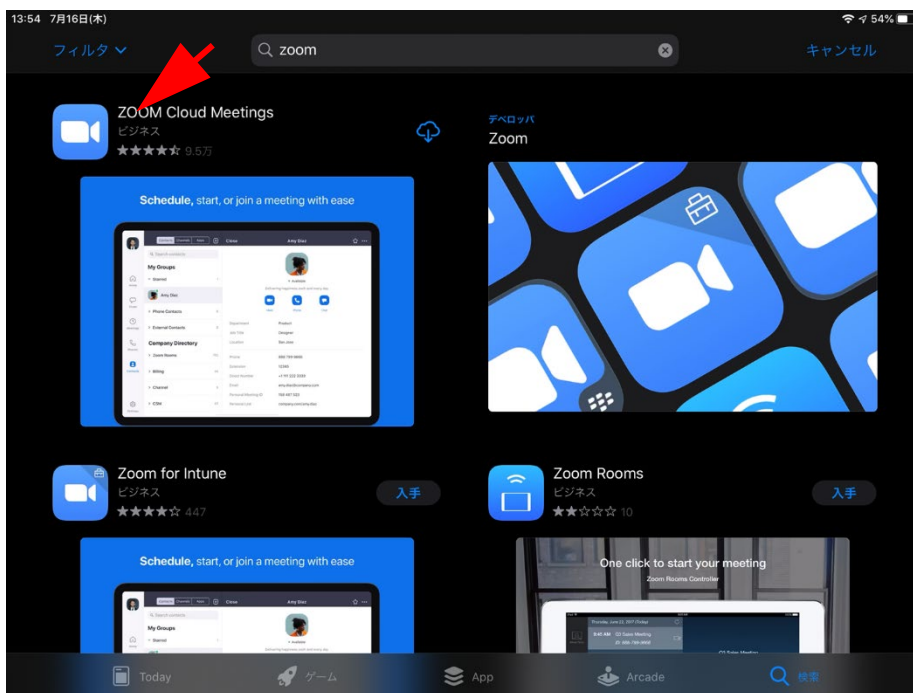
13:54 7月16日(木)

54%

フィルタ

zoom

キャンセル

ZOOM Cloud Meetings
ビジネス
★★★★★ 9.5万

デベロッパ
Zoom

Schedule, start, or join a meeting with ease

My Groups

Amy Diaz

Company Directory

Zoom for Intune
ビジネス
★★★★☆ 447

入手

Zoom Rooms
ビジネス
★★☆☆☆ 10

入手

Schedule, start, or join a meeting with ease

My Groups

Amy Diaz

One click to start your meeting
Zoom Rooms Controller

Today

ゲーム

App

Arcade

検索